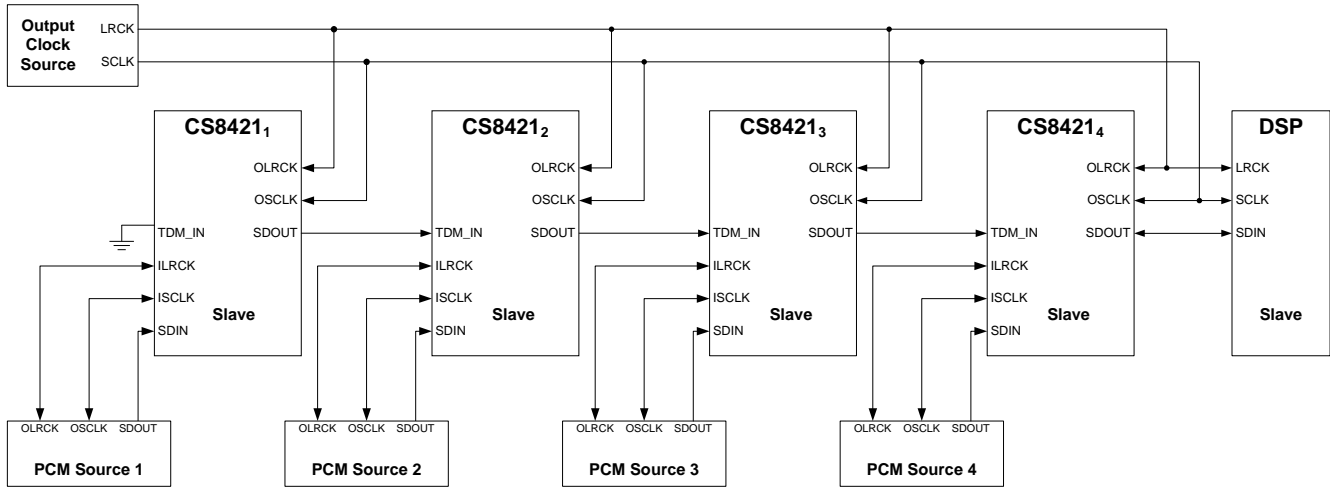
Output Clock Source
LRCK
SCLK

CS8421$_1$
OLRCK
OSCLK
TDM_IN
SDOUT
ILRCK
ISCLK
SDIN
Slave

CS8421$_2$
OLRCK
OSCLK
TDM_IN
SDOUT
ILRCK
ISCLK
SDIN
Slave

CS8421$_3$
OLRCK
OSCLK
TDM_IN
SDOUT
ILRCK
ISCLK
SDIN
Slave

CS8421$_4$
OLRCK
OSCLK
TDM_IN
SDOUT
ILRCK
ISCLK
SDIN
Slave

DSP
LRCK
SCLK
SDIN
Slave

OLRCK OSCLK SDOUT
PCM Source 1

OLRCK OSCLK SDOUT
PCM Source 2

OLRCK OSCLK SDOUT
PCM Source 3

OLRCK OSCLK SDOUT
PCM Source 4